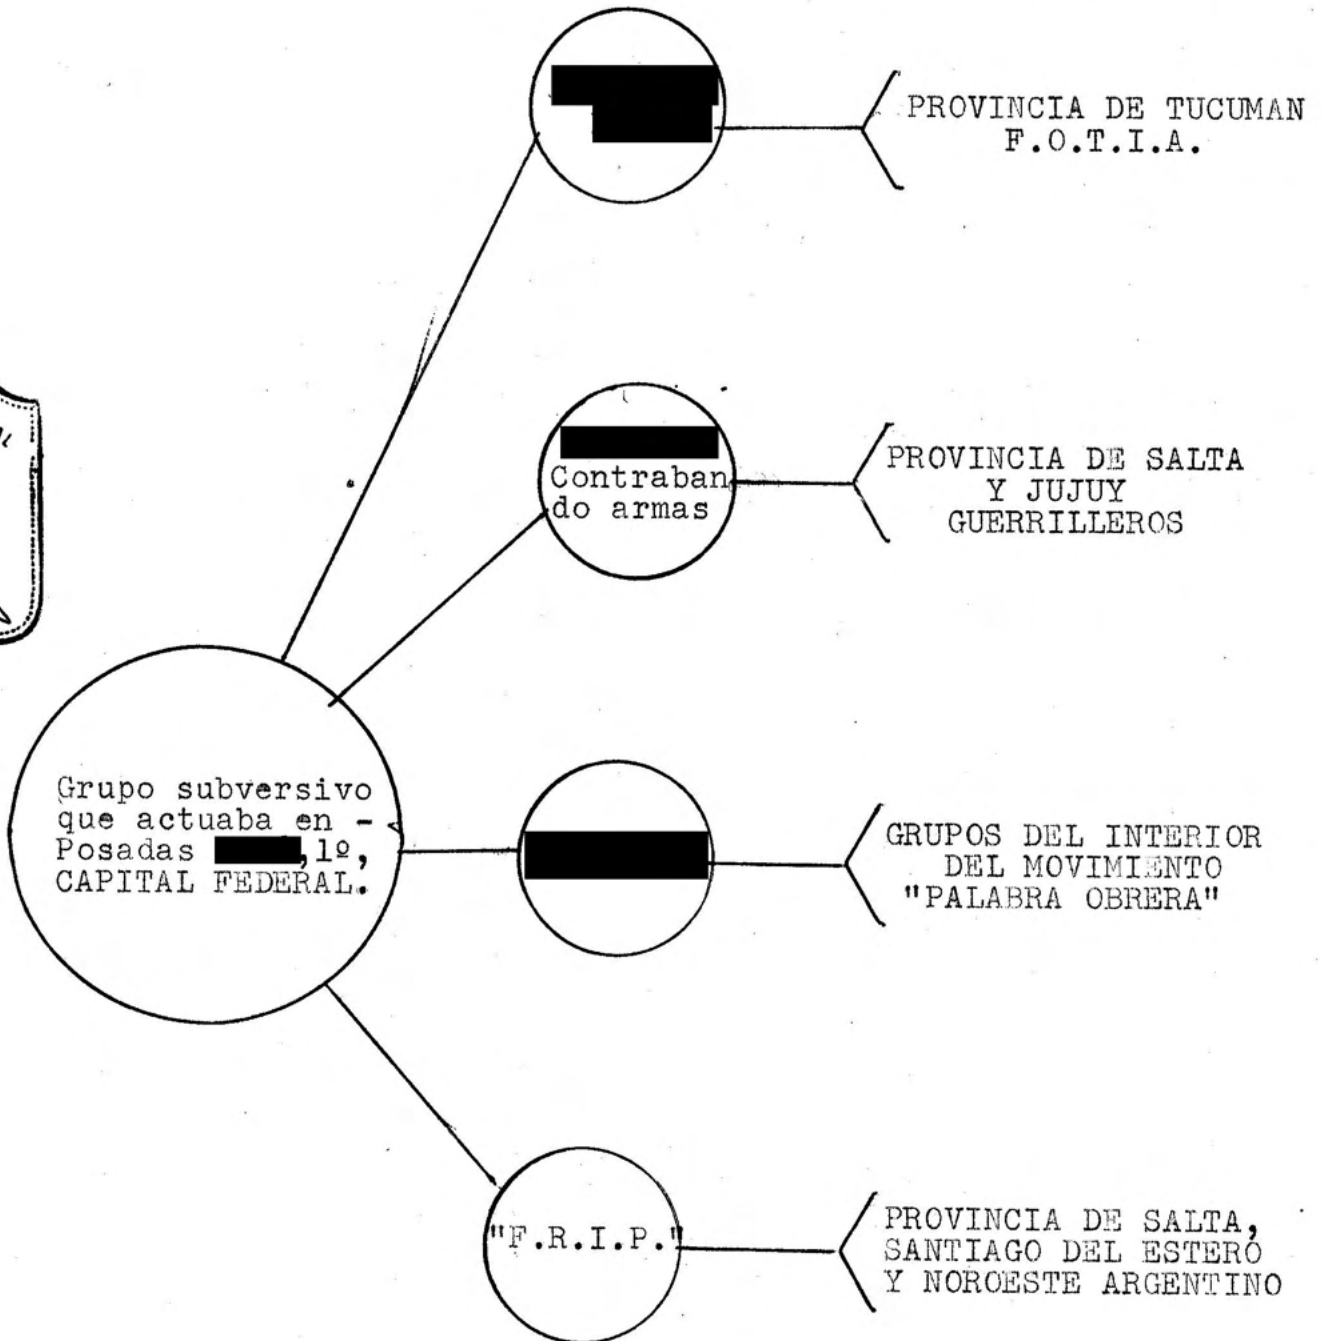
PROVINCIA DE TUCUMAN
F.O.T.I.A.

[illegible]
Contrabando armas

PROVINCIA DE SALTA Y JUJUY GUERRILLEROS

Grupo subversivo que actuaba en - Posadas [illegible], 1º, CAPITAL FEDERAL.

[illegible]

GRUPOS DEL INTERIOR DEL MOVIMIENTO "PALABRA OBRERA"

"F.R.I.P."

PROVINCIA DE SALTA, SANTIAGO DEL ESTERO Y NOROESTE ARGENTINO